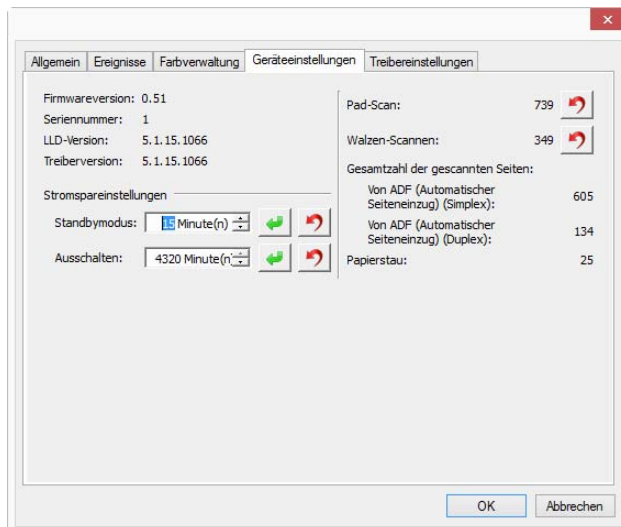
Allgemein | Ereignisse | Farbverwaltung | Geräteeinstellungen | Treibereinstellungen

Firmwareversion: 0.51
Seriennummer: 1
LLD-Version: 5.1.15.1066
Treiberversion: 5.1.15.1066

Stromspareinstellungen
Standbymodus: 15 Minute(n)
Ausschalten: 4320 Minute(n)

Pad-Scan: 739
Walzen-Scannen: 349
Gesamtzahl der gescannten Seiten:
Von ADF (Automatischer Seiteneinzug) (Simplex): 605
Von ADF (Automatischer Seiteneinzug) (Duplex): 134
Papierstau: 25

OK
Abbrechen